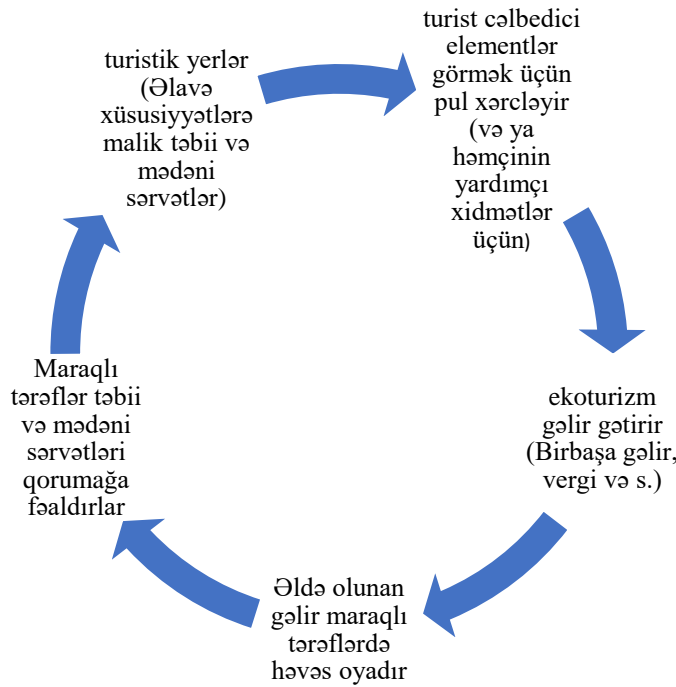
turistik yerlər (Əlavə xüsusiyyətlərə malik təbii və mədəni sərvətlər)

turist cəlbedici elementlər görmək üçün pul xərcləyir (və ya həmçinin yardımçı xidmətlər üçün)

ekoturizm gəlir gətirir (Birbaşa gəlir, vergi və s.)

Əldə olunan gəlir maraqlı tərəflərdə həvəs oyadır

Maraqlı tərəflər təbii və mədəni sərvətləri qorumağa fəaldırlar